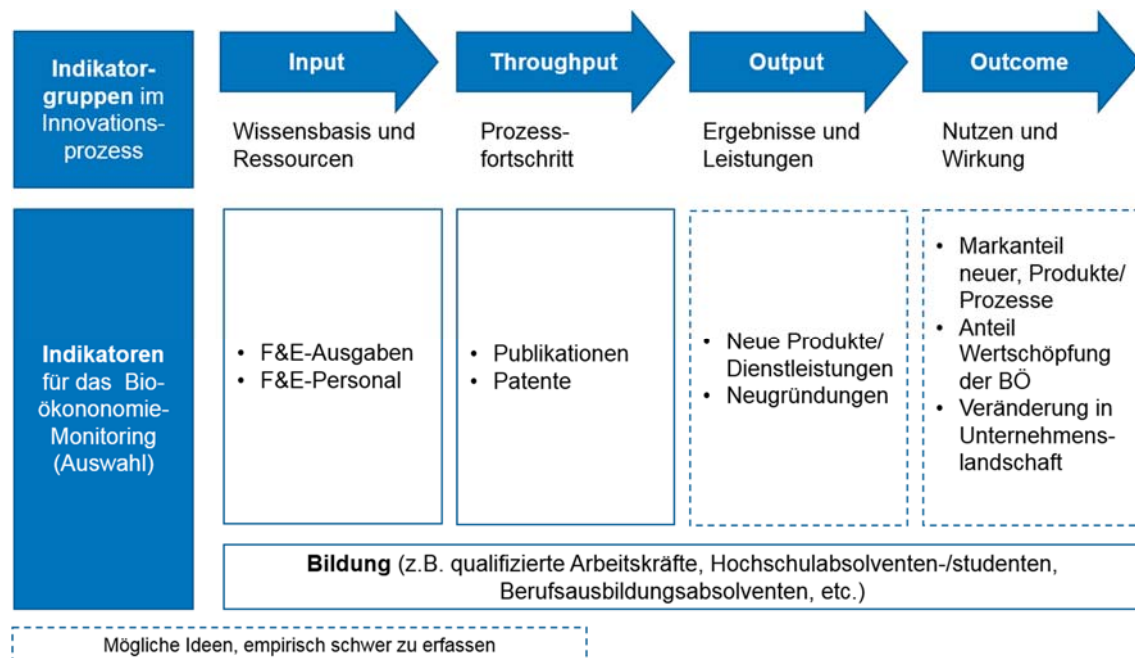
**Indikatorgruppen** im Innovationsprozess

Input
Wissensbasis und Ressourcen

Throughput
Prozessfortschritt

Output
Ergebnisse und Leistungen

Outcome
Nutzen und Wirkung

**Indikatoren** für das Bioökononomie-Monitoring (Auswahl)

- F&E-Ausgaben
- F&E-Personal

- Publikationen
- Patente

- Neue Produkte/ Dienstleistungen
- Neugründungen

- Markanteil neuer, Produkte/ Prozesse
- Anteil Wertschöpfung der BÖ
- Veränderung in Unternehmenslandschaft

**Bildung** (z.B. qualifizierte Arbeitskräfte, Hochschulabsolventen-/studenten, Berufsausbildungsabsolventen, etc.)

Mögliche Ideen, empirisch schwer zu erfassen